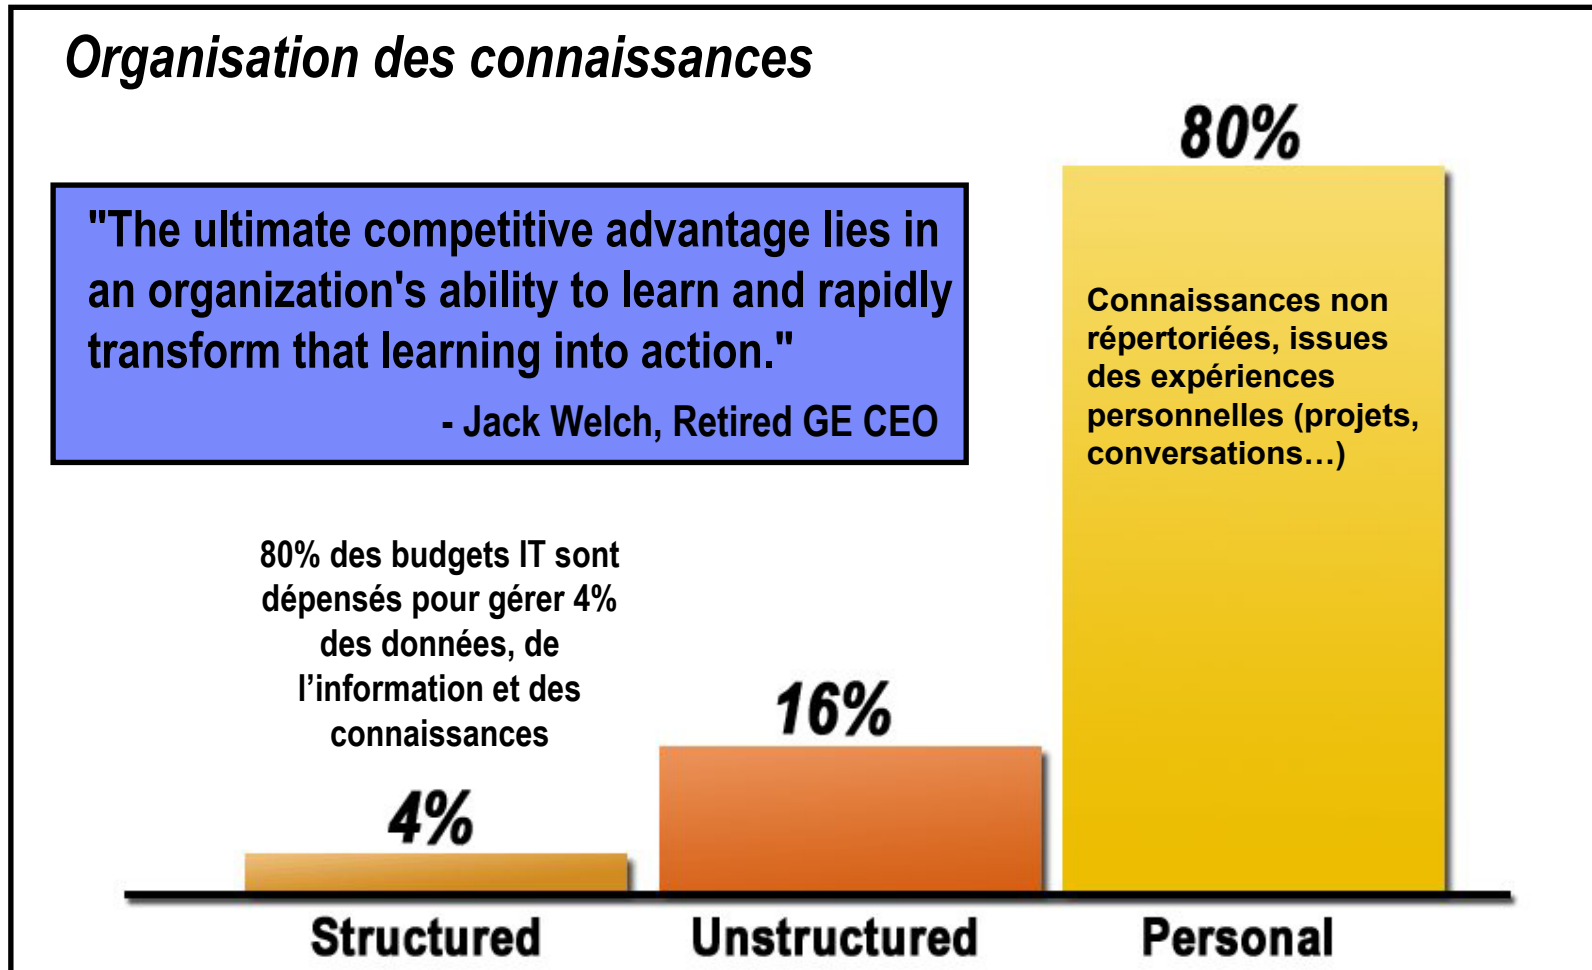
Organisation des connaissances

80%

"The ultimate competitive advantage lies in an organization's ability to learn and rapidly transform that learning into action."

- Jack Welch, Retired GE CEO

Connaissances non répertoriées, issues des expériences personnelles (projets, conversations…)

80% des budgets IT sont dépensés pour gérer 4% des données, de l'information et des connaissances

16%

4%

Structured

Unstructured

Personal